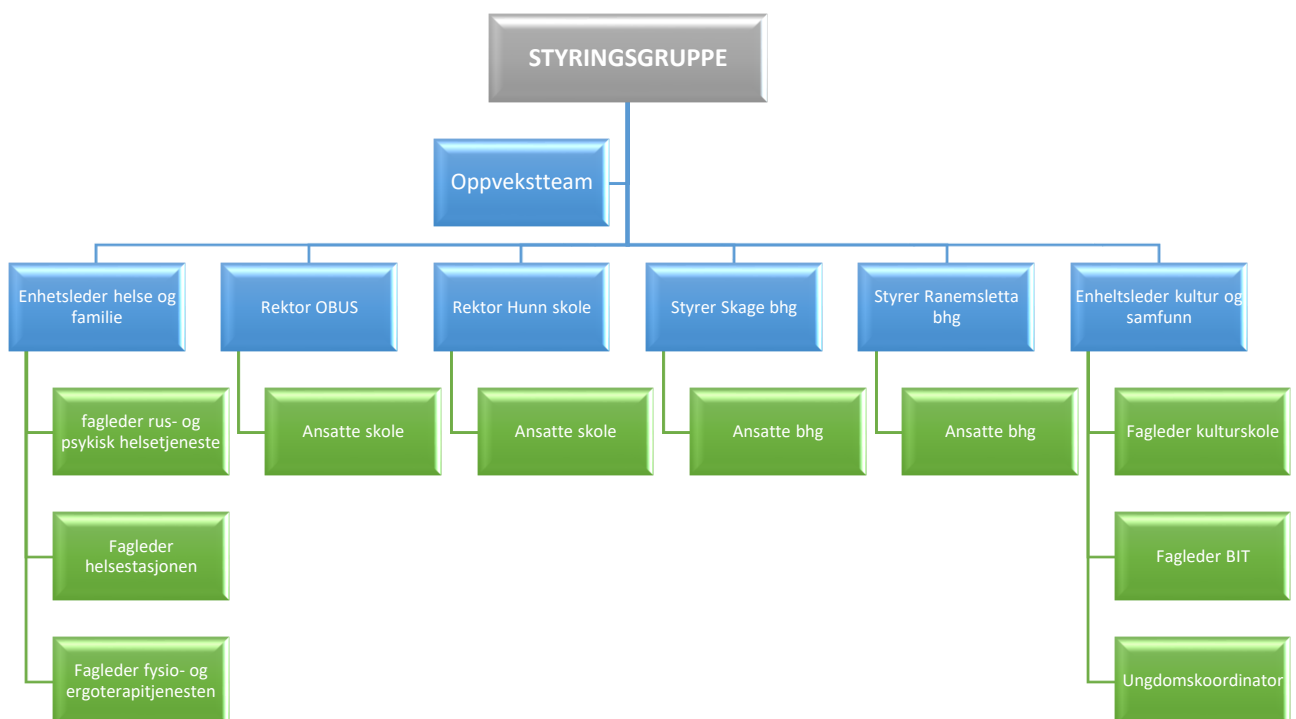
STYRINGSGRUPPE

Oppvekstteam

Enhetsleder helse og familie

fagleder rus- og psykisk helsetjeneste

Fagleder helsestasjonen

Fagleder fysio- og ergoterapitjenesten

Rektor OBUS

Ansatte skole

Rektor Hunn skole

Ansatte skole

Styrer Skage bhg

Ansatte bhg

Styrer Ranemsletta bhg

Ansatte bhg

Enheltsleder kultur og samfunn

Fagleder kulturskole

Fagleder BIT

Ungdomskoordinator